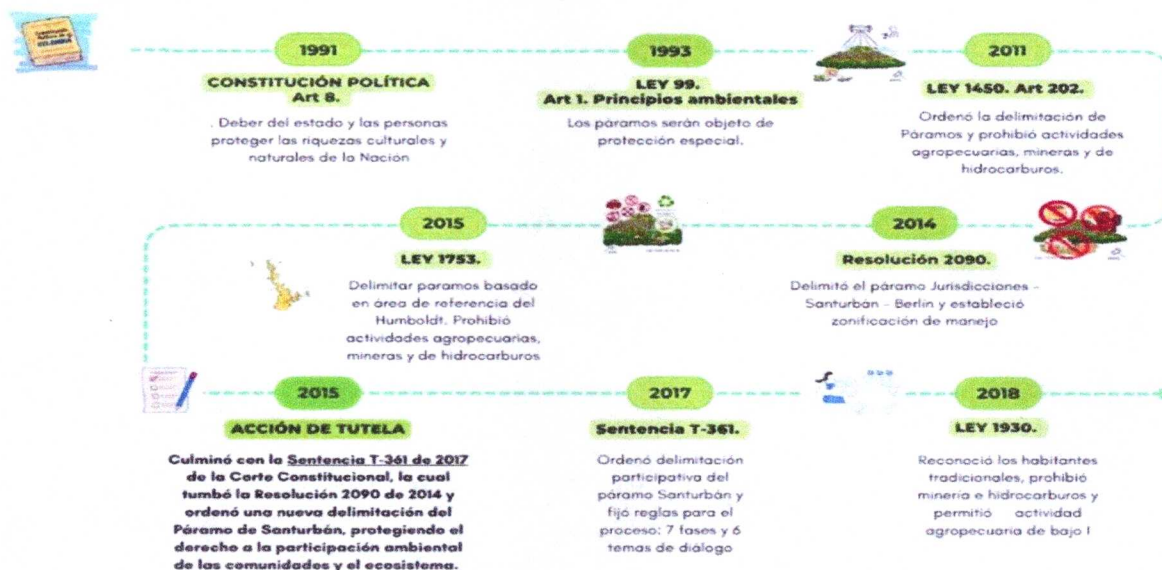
1991

CONSTITUCIÓN POLÍTICA
Art 8.

. Deber del estado y las personas proteger las riquezas culturales y naturales de la Nación

1993

LEY 99.
Art 1. Principios ambientales

Los páramos serán objeto de protección especial.

2011

LEY 1450. Art 202.

Ordenó la delimitación de Páramos y prohibió actividades agropecuarias, mineras y de hidrocarburos.

2015

LEY 1753.

Delimitar paramos basado en área de referencia del Humboldt. Prohibió actividades agropecuarias, mineras y de hidrocarburos

2014

Resolución 2090.

Delimitó el páramo Jurisdicciones - Santurbán - Berlín y estableció zonificación de manejo

2015

ACCIÓN DE TUTELA

Culminó con la Sentencia T-361 de 2017 de la Corte Constitucional, la cual tumbó la Resolución 2090 de 2014 y ordenó una nueva delimitación del Páramo de Santurbán, protegiendo el derecho a la participación ambiental de las comunidades y el ecosistema.

2017

Sentencia T-361.

Ordenó delimitación participativa del páramo Santurbán y fijó reglas para el proceso: 7 fases y 6 temas de diálogo

2018

LEY 1930.

Reconoció los habitantes tradicionales, prohibió minería e hidrocarburos y permitió actividad agropecuaria de bajo I